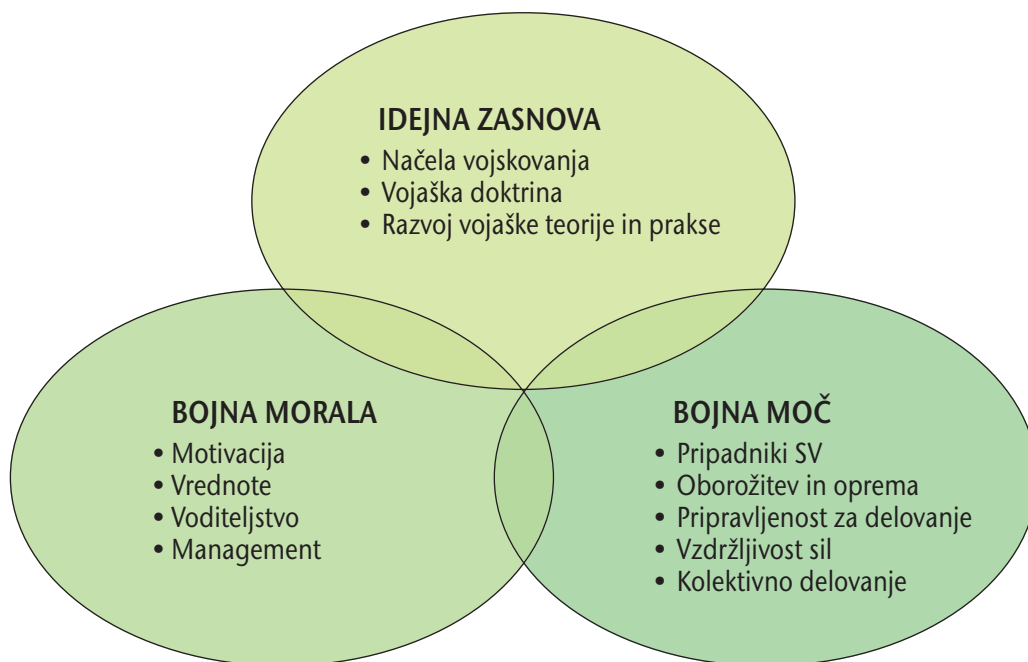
IDEJNA ZASNOVA
• Načela vojskovanja
• Vojaška doktrina
• Razvoj vojaške teorije in prakse

BOJNA MORALA
• Motivacija
• Vrednote
• Voditeljstvo
• Management

BOJNA MOČ
• Pripadniki SV
• Oborožitev in oprema
• Pripravljenost za delovanje
• Vzdržljivost sil
• Kolektivno delovanje